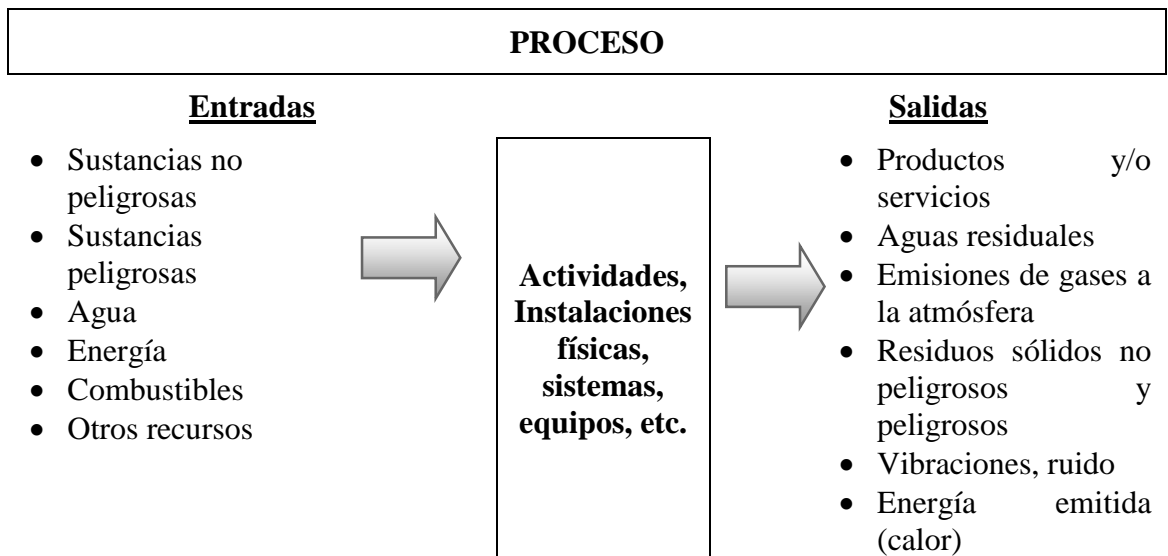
PROCESO

Entradas

- Sustancias no peligrosas
- Sustancias peligrosas
- Agua
- Energía
- Combustibles
- Otros recursos

Actividades, Instalaciones físicas, sistemas, equipos, etc.

Salidas

- Productos y/o servicios
- Aguas residuales
- Emisiones de gases a la atmósfera
- Residuos sólidos no peligrosos y peligrosos
- Vibraciones, ruido
- Energía emitida (calor)